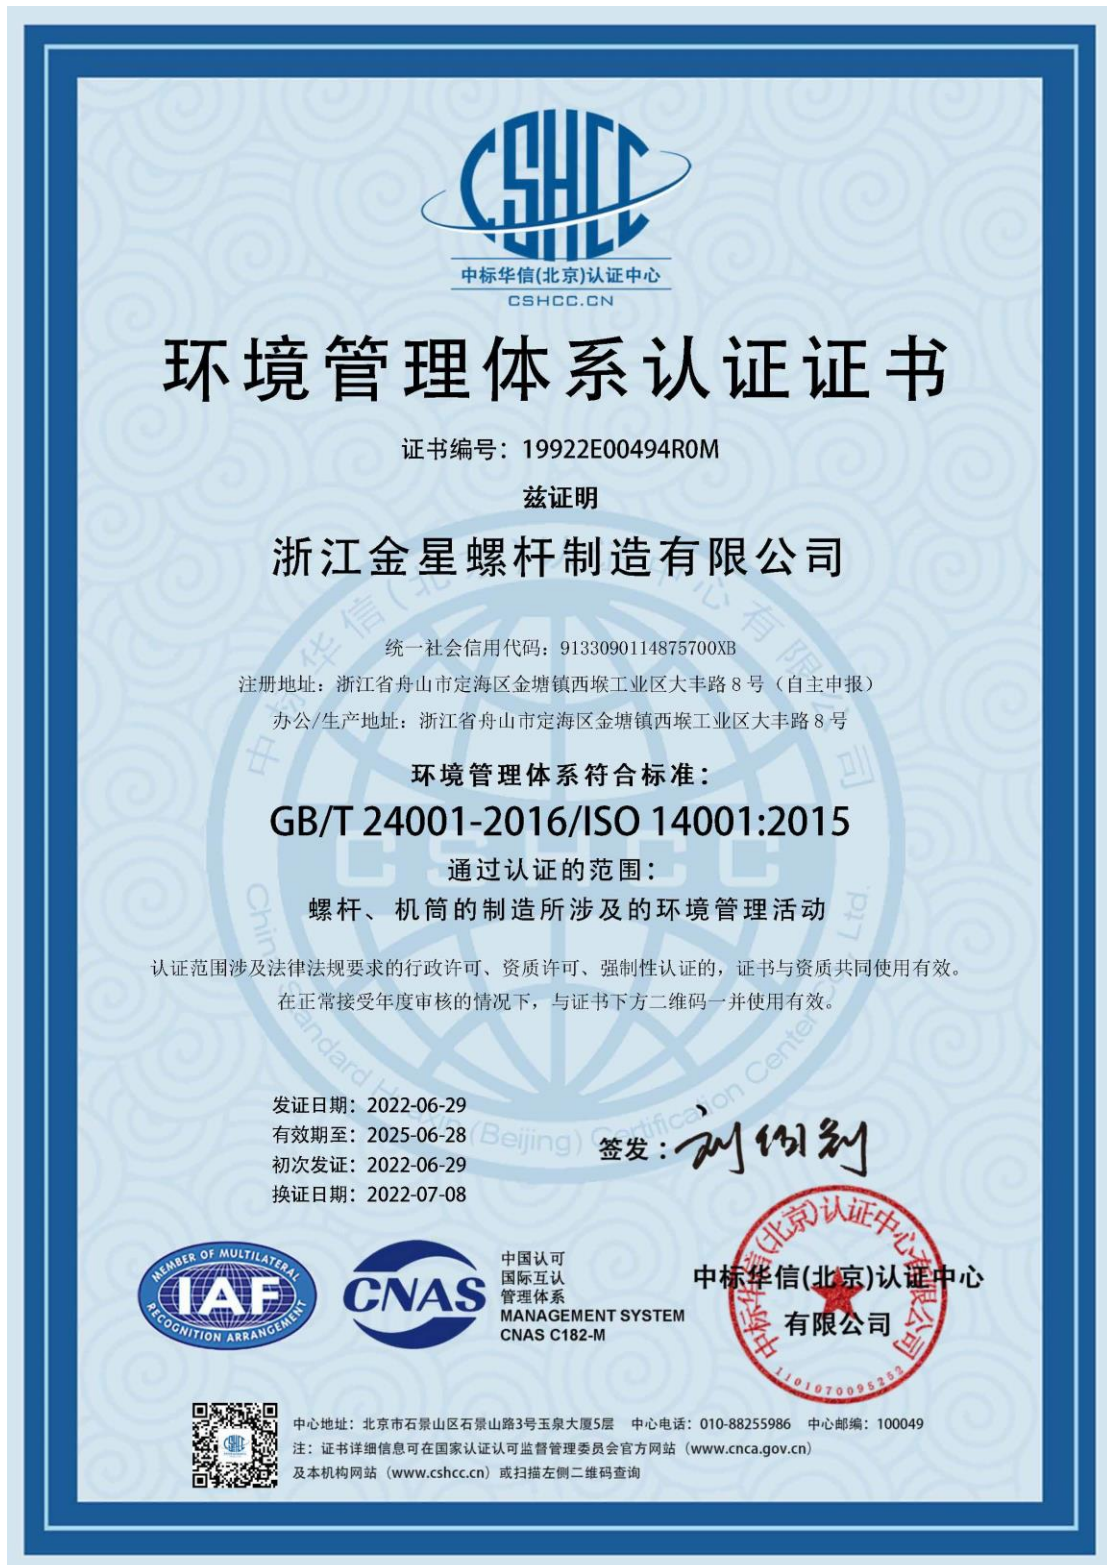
CSHCC
中标华信(北京)认证中心
CSHCC.CN

环境管理体系认证证书

证书编号：19922E00494R0M

兹证明

浙江金星螺杆制造有限公司

统一社会信用代码：9133090114875700XB

注册地址：浙江省舟山市定海区金塘镇西堠工业区大丰路 8 号（自主申报）

办公/生产地址：浙江省舟山市定海区金塘镇西堠工业区大丰路 8 号

环境管理体系符合标准：

GB/T 24001-2016/ISO 14001:2015

通过认证的范围：

螺杆、机筒的制造所涉及的环境管理活动

认证范围涉及法律法规要求的行政许可、资质许可、强制性认证的，证书与资质共同使用有效。

在正常接受年度审核的情况下，与证书下方二维码一并使用有效。

发证日期：2022-06-29
有效期至：2025-06-28
初次发证：2022-06-29
换证日期：2022-07-08

签发：刘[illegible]

MEMBER OF MULTILATERAL RECOGNITION ARRANGEMENT IAF

CNAS 中国认可 国际互认 管理体系 MANAGEMENT SYSTEM CNAS C182-M

中标华信(北京)认证中心有限公司

中标华信(北京)认证中心有限公司
1101070095252

中心地址：北京市石景山区石景山路3号玉泉大厦5层 中心电话：010-88255986 中心邮编：100049
注：证书详细信息可在国家认证认可监督管理委员会官方网站（www.cnca.gov.cn）及本机构网站（www.cshcc.cn）或扫描左侧二维码查询